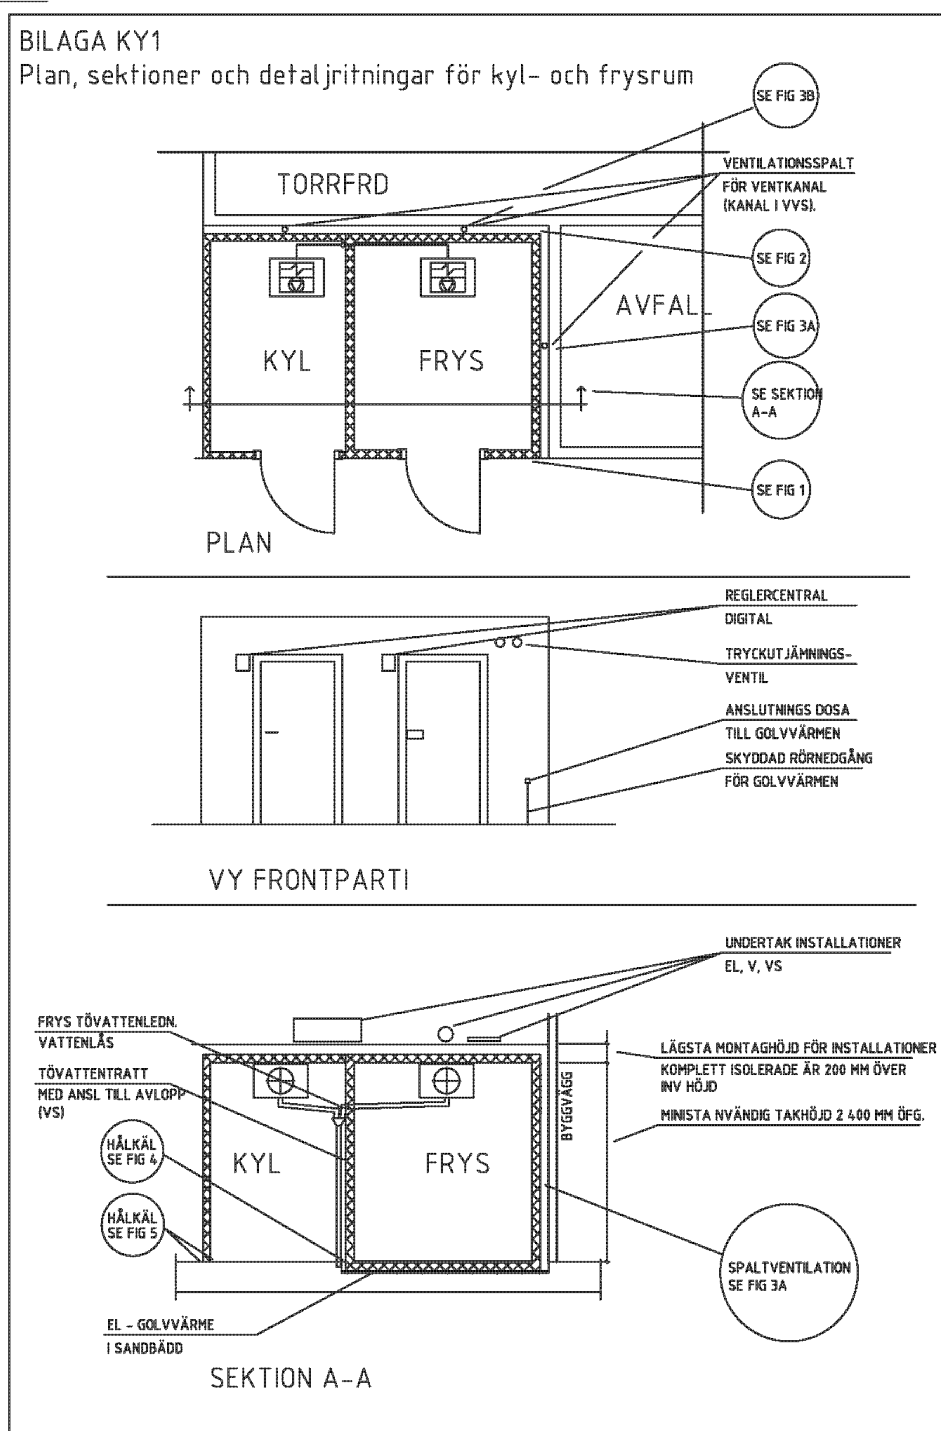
BILAGA KY1
Plan, sektioner och detaljritningar för kyl- och frysrum

SE FIG 3B

TORRFRD

VENTILATIONSSPALT
FÖR VENTKANAL
(KANAL I VVS).

SE FIG 2

AVFALL

SE FIG 3A

KYL

FRYS

SE SEKTION A-A

SE FIG 1

PLAN

REGLERCENTRAL
DIGITAL

TRYCKUTJÄMNINGS-
VENTIL

ANSLUTNINGS DOSA
TILL GOLVVÄRMEN

SKYDDAD RÖRNEDGÅNG
FÖR GOLVVÄRMEN

VY FRONTPARTI

UNDERTAK INSTALLATIONER
EL, V, VS

FRYS TÖVATTENLEDN.
VATTENLÅS

TÖVATTENTRATT
MED ANSL TILL AVLOPP
(VS)

LÄGSTA MONTAGHÖJD FÖR INSTALLATIONER
KOMPLETT ISOLERADE ÄR 200 MM ÖVER
INV HÖJD

MINISTA NVÄNDIG TAKHÖJD 2 400 MM ÖFG.

BYGGVÄGG

HÅLKÄL
SE FIG 4

KYL

FRYS

HÅLKÄL
SE FIG 5

SPALTVENTILATION
SE FIG 3A

EL - GOLVVÄRME
I SANDBÄDD

SEKTION A-A